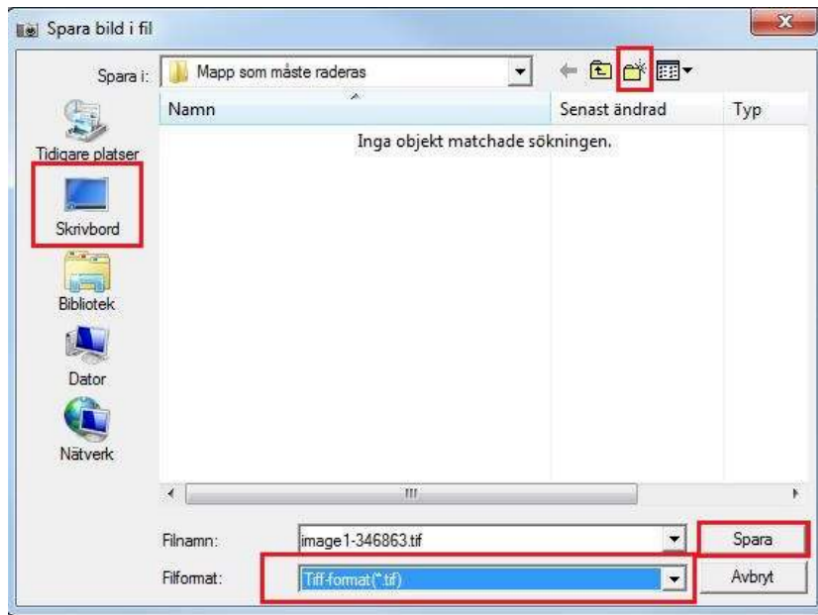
Spara bild i fil

Spara i: Mapp som måste raderas

Namn

Senast ändrad

Typ

Inga objekt matchade sökningen.

Tidigare platser

Skrivbord

Bibliotek

Dator

Nätverk

Filnamn: image1-346863.tif

Spara

Filformat: Tiff-format(*.tif)

Avbryt